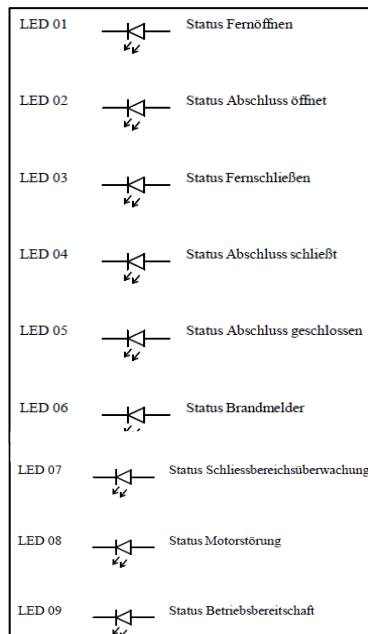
LED 01 Status Fernöffnen

LED 02 Status Abschluss öffnet

LED 03 Status Fernschließen

LED 04 Status Abschluss schließt

LED 05 Status Abschluss geschlossen

LED 06 Status Brandmelder

LED 07 Status Schliessbereichsüberwachung

LED 08 Status Motorstörung

LED 09 Status Betriebsbereitschaft